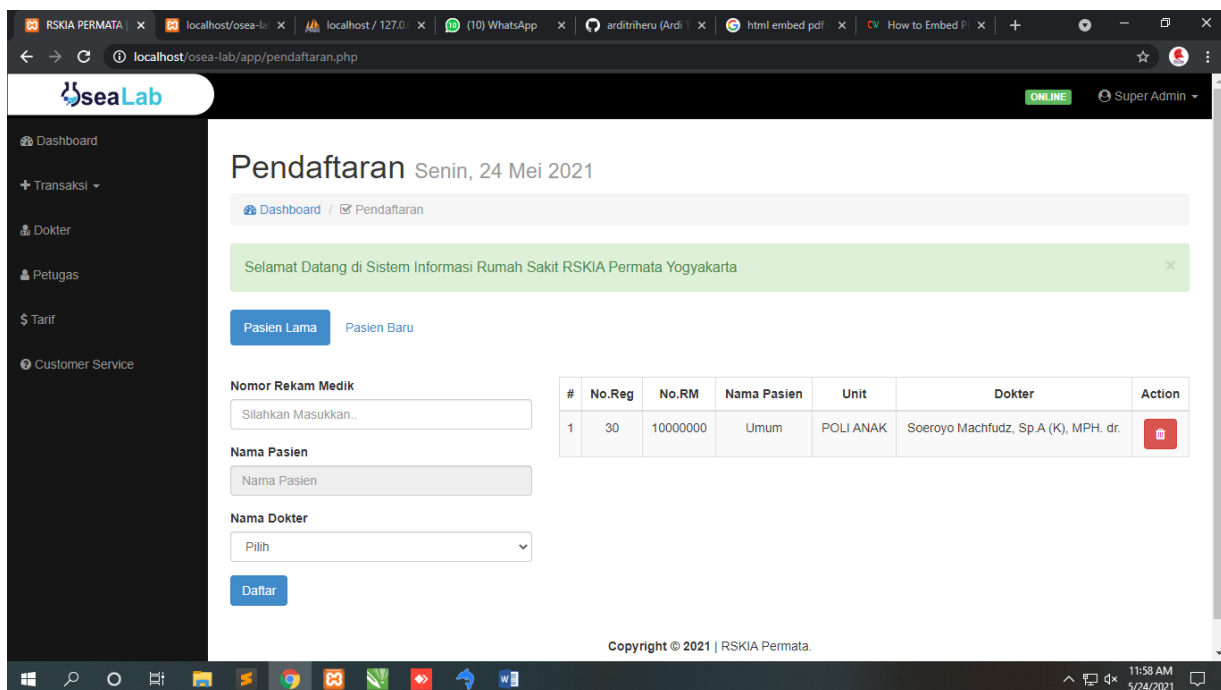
RSKIA PERMATA | × localhost/osea-la × localhost / 127.0. × (10) WhatsApp × arditriheru (Ardi T × html embed pdf × How to Embed P × +

localhost/osea-lab/app/pendaftaran.php

OseaLab

ONLINE Super Admin

Dashboard
Transaksi
Dokter
Petugas
$ Tarif
Customer Service

Pendaftaran Senin, 24 Mei 2021

Dashboard / Pendaftaran

Selamat Datang di Sistem Informasi Rumah Sakit RSKIA Permata Yogyakarta ×

Pasien Lama Pasien Baru

Nomor Rekam Medik
Silahkan Masukkan..
Nama Pasien
Nama Pasien
Nama Dokter
Pilih
Daftar

| # | No.Reg | No.RM | Nama Pasien | Unit | Dokter | Action |
|---|---|---|---|---|---|---|
| 1 | 30 | 10000000 | Umum | POLI ANAK | Soeroyo Machfudz, Sp.A (K), MPH. dr. | |

Copyright © 2021 | RSKIA Permata.

11:58 AM
5/24/2021